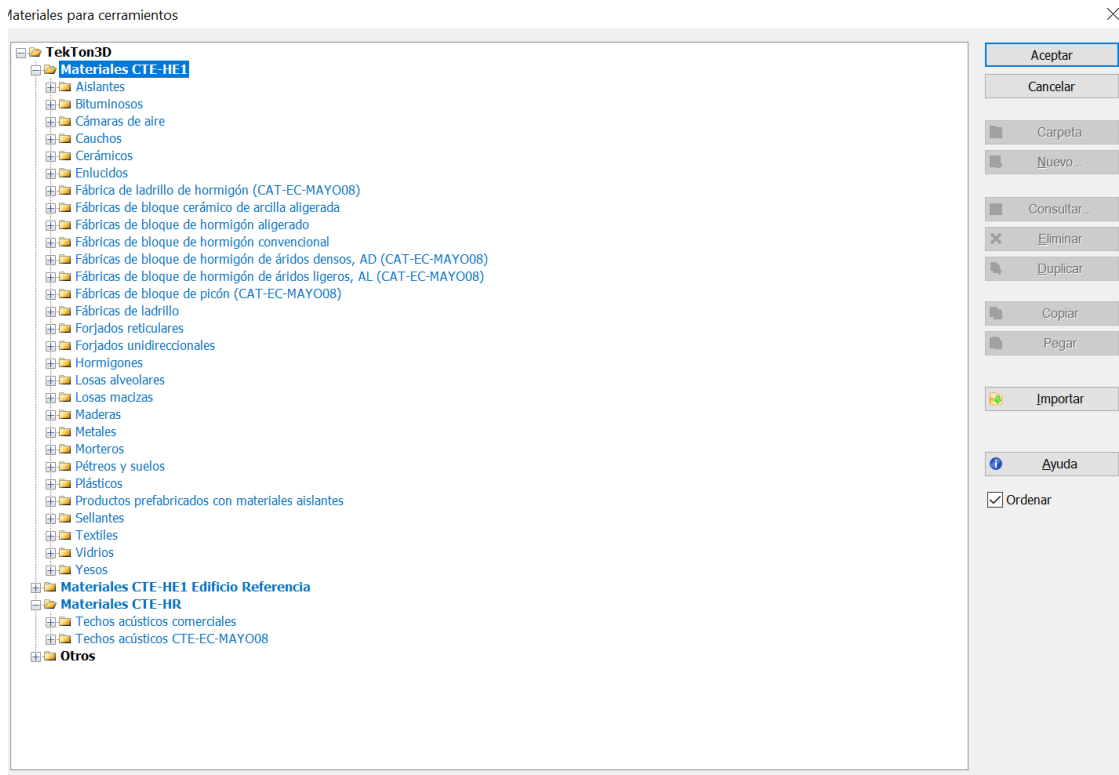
Materiales para cerramientos

TekTon3D
Materiales CTE-HE1
Aislantes
Bituminosos
Cámaras de aire
Cauchos
Cerámicos
Enlucidos
Fábrica de ladrillo de hormigón (CAT-EC-MAYO08)
Fábricas de bloque cerámico de arcilla aligerada
Fábricas de bloque de hormigón aligerado
Fábricas de bloque de hormigón convencional
Fábricas de bloque de hormigón de áridos densos, AD (CAT-EC-MAYO08)
Fábricas de bloque de hormigón de áridos ligeros, AL (CAT-EC-MAYO08)
Fábricas de bloque de picón (CAT-EC-MAYO08)
Fábricas de ladrillo
Forjados reticulares
Forjados unidireccionales
Hormigones
Losas alveolares
Losas macizas
Maderas
Metales
Morteros
Pétreos y suelos
Plásticos
Productos prefabricados con materiales aislantes
Sellantes
Textiles
Vidrios
Yesos
Materiales CTE-HE1 Edificio Referencia
Materiales CTE-HR
Techos acústicos comerciales
Techos acústicos CTE-EC-MAYO08
Otros

Aceptar
Cancelar
Carpeta
Nuevo...
Consultar...
Eliminar
Duplicar
Copiar
Pegar
Importar
Ayuda
Ordenar